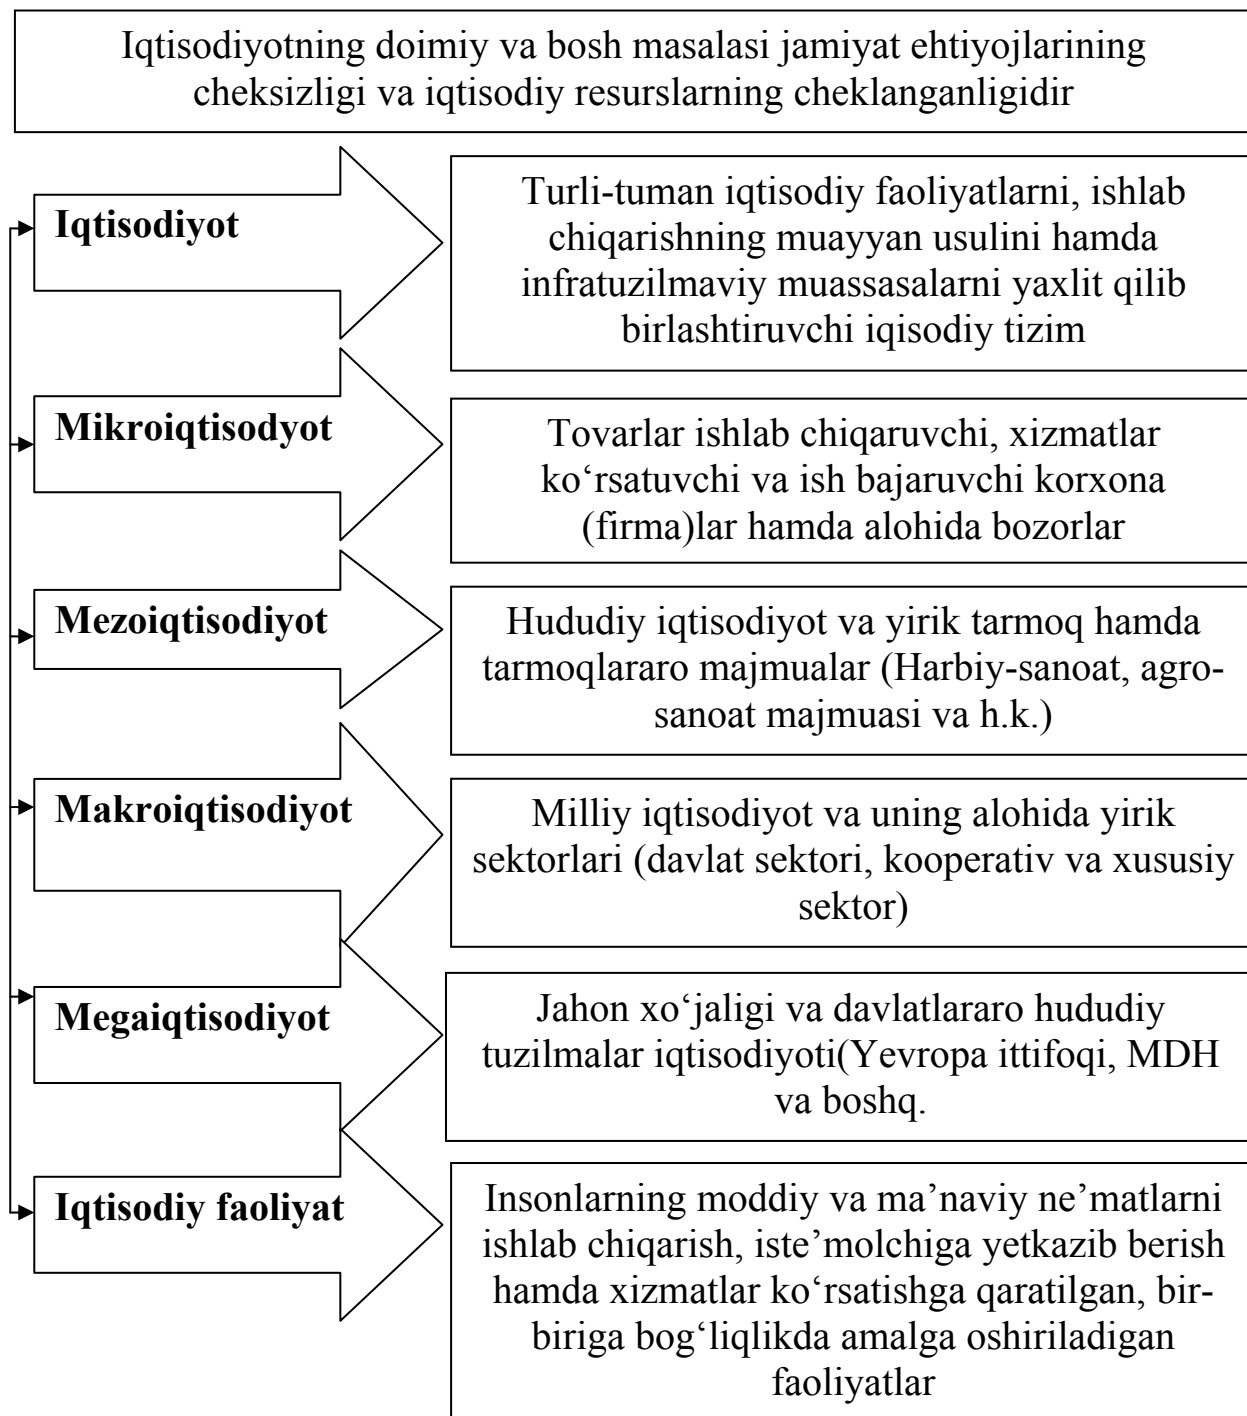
Iqtisodiyotning doimiy va bosh masalasi jamiyat ehtiyojlarining cheksizligi va iqtisodiy resurslarning cheklanganligidir

Iqtisodiyot

Turli-tuman iqtisodiy faoliyatlarni, ishlab chiqarishning muayyan usulini hamda infratuzilmaviy muassasalarni yaxlit qilib birlashtiruvchi iqisodiy tizim

Mikroiqtisodyot

Tovarlar ishlab chiqaruvchi, xizmatlar koʻrsatuvchi va ish bajaruvchi korxona (firma)lar hamda alohida bozorlar

Mezoiqtisodiyot

Hududiy iqtisodiyot va yirik tarmoq hamda tarmoqlararo majmualar (Harbiy-sanoat, agro-sanoat majmuasi va h.k.)

Makroiqtisodiyot

Milliy iqtisodiyot va uning alohida yirik sektorlari (davlat sektori, kooperativ va xususiy sektor)

Megaiqtisodiyot

Jahon xoʻjaligi va davlatlararo hududiy tuzilmalar iqtisodiyoti(Yevropa ittifoqi, MDH va boshq.

Iqtisodiy faoliyat

Insonlarning moddiy va ma’naviy ne’matlarni ishlab chiqarish, iste’molchiga yetkazib berish hamda xizmatlar koʻrsatishga qaratilgan, bir-biriga bogʻliqlikda amalga oshiriladigan faoliyatlar